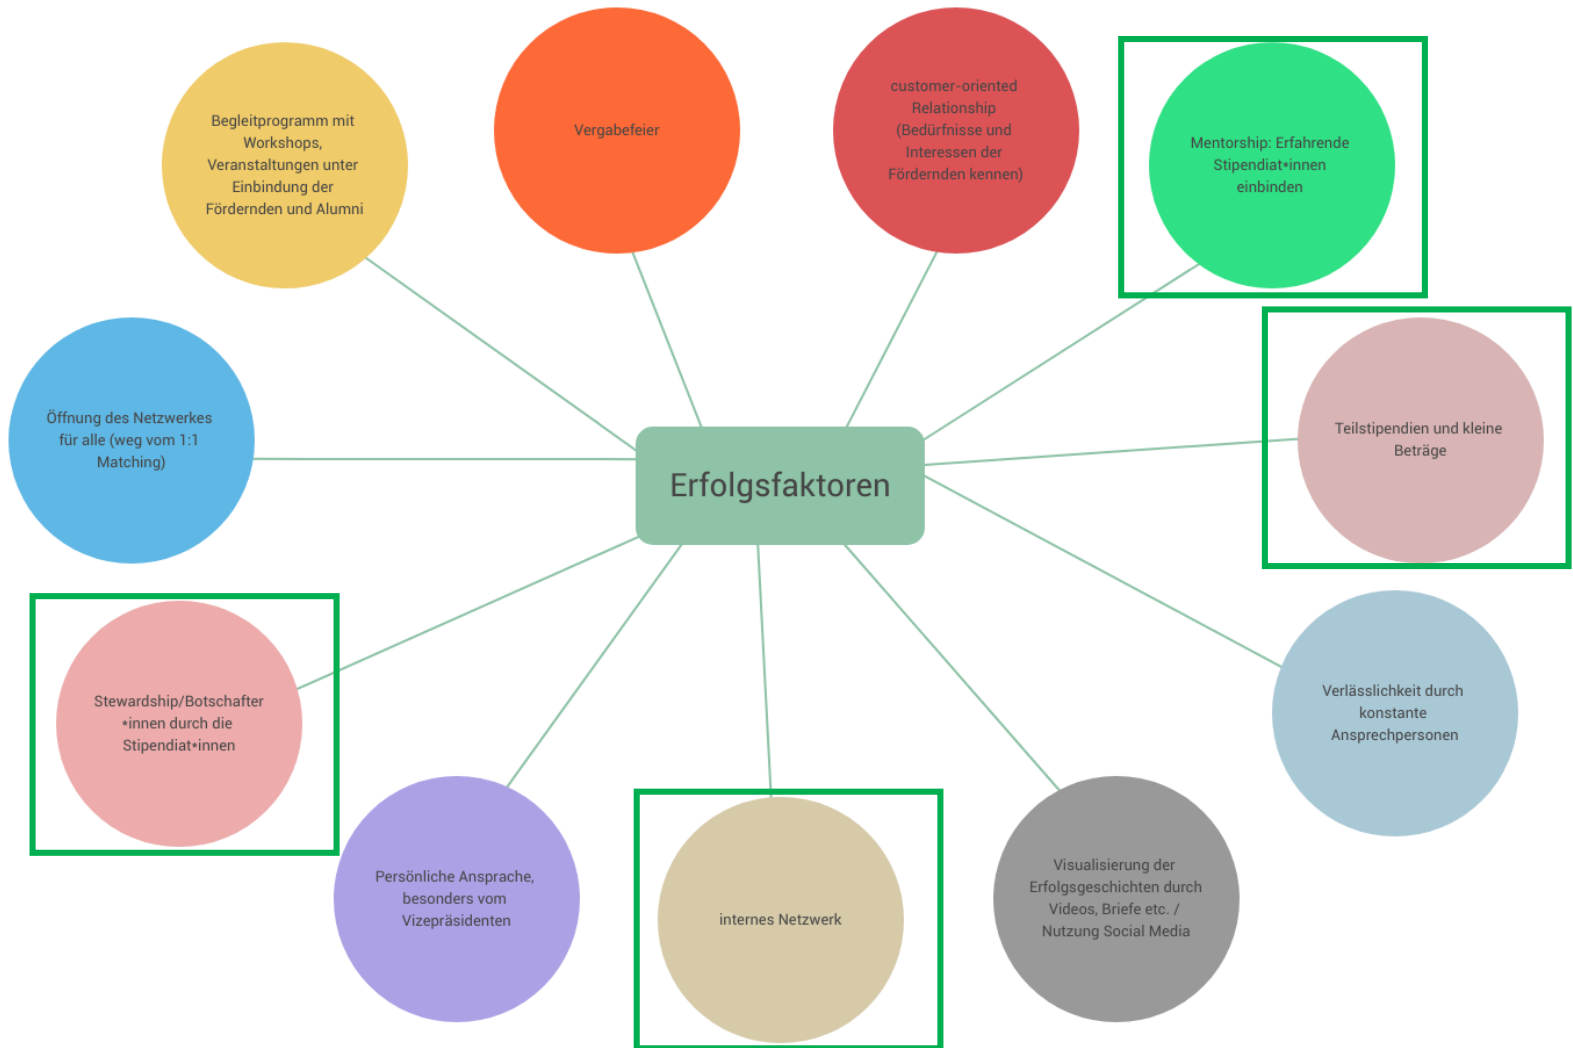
Erfolgsfaktoren

Begleitprogramm mit Workshops, Veranstaltungen unter Einbindung der Fördernden und Alumni

Vergabefeier

customer-oriented Relationship (Bedürfnisse und Interessen der Fördernden kennen)

Mentorship: Erfahrende Stipendiat*innen einbinden

Öffnung des Netzwerkes für alle (weg vom 1:1 Matching)

Teilstipendien und kleine Beträge

Stewardship/Botschafter *innen durch die Stipendiat*innen

Verlässlichkeit durch konstante Ansprechpersonen

Persönliche Ansprache, besonders vom Vizepräsidenten

internes Netzwerk

Visualisierung der Erfolgsgeschichten durch Videos, Briefe etc. / Nutzung Social Media